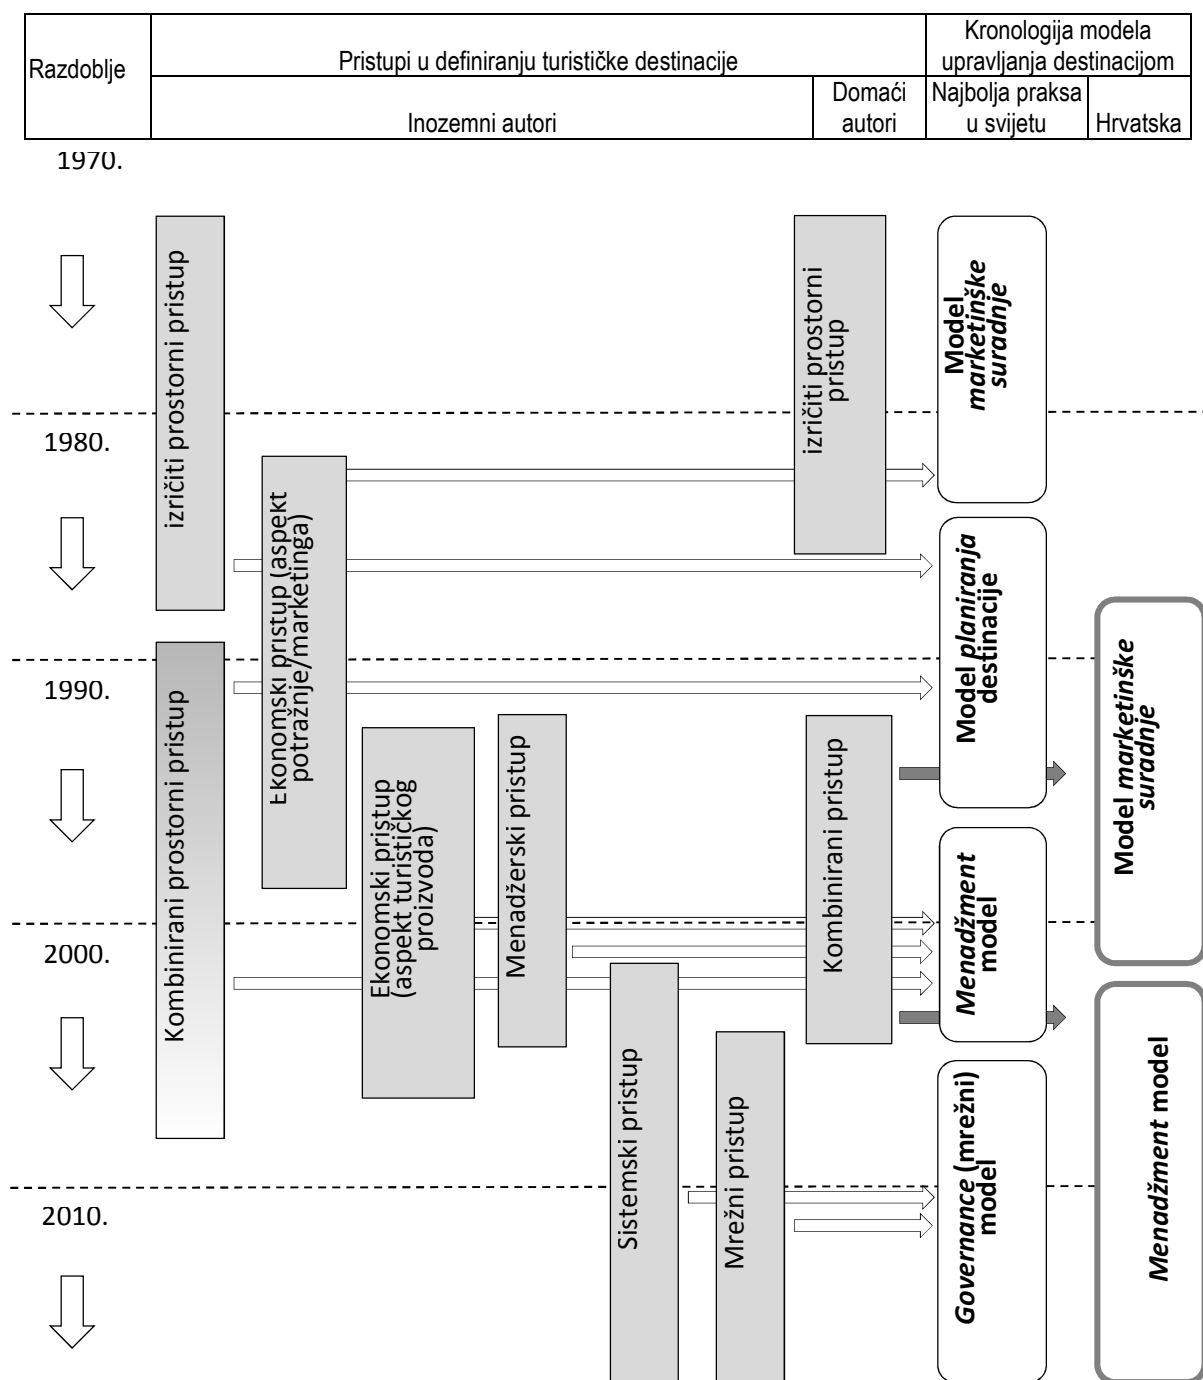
| Razdoblje | Pristupi u definiranju turističke destinacije | | Kronologija modela upravljanja destinacijom | |
|---|---|---|---|---|
| | Inozemni autori | Domaći autori | Najbolja praksa u svijetu | Hrvatska |

1970.

izričiti prostorni pristup

izričiti prostorni pristup

Model *marketinške suradnje*

1980.

Ekonomski pristup (aspekt potražnje/marketinga)

Model *planiranja* destinacije

1990.

Kombinirani prostorni pristup

Ekonomski pristup (aspekt turističkog proizvoda)

Menadžerski pristup

Kombinirani pristup

Model *marketinške suradnje*

*Menadžment* model

2000.

Sistemski pristup

Mrežni pristup

*Governance* (mrežni) model

*Menadžment* model

2010.